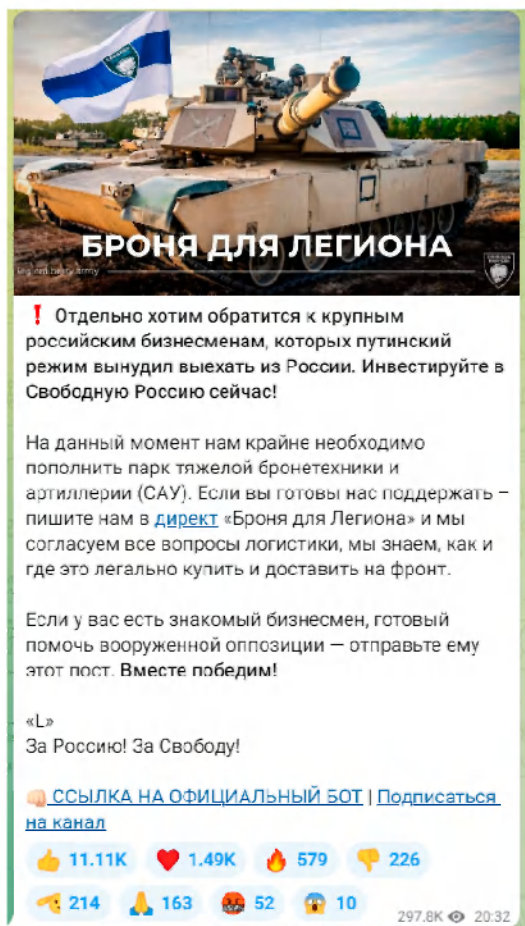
БРОНЯ ДЛЯ ЛЕГИОНА

legionfreerussia.army

❗ Отдельно хотим обратится к крупным российским бизнесменам, которых путинский режим вынудил выехать из России. Инвестируйте в Свободную Россию сейчас!

На данный момент нам крайне необходимо пополнить парк тяжелой бронетехники и артиллерии (САУ). Если вы готовы нас поддержать – пишите нам в директ «Броня для Легиона» и мы согласуем все вопросы логистики, мы знаем, как и где это легально купить и доставить на фронт.

Если у вас есть знакомый бизнесмен, готовый помочь вооруженной оппозиции — отправьте ему этот пост. Вместе победим!

«L»
За Россию! За Свободу!

👊 ССЫЛКА НА ОФИЦИАЛЬНЫЙ БОТ | Подписаться на канал

👍 11.11K ❤️ 1.49K 🔥 579 👎 226
🫡 214 🙏 163 🤬 52 😱 10
297.8K 👁 20:32